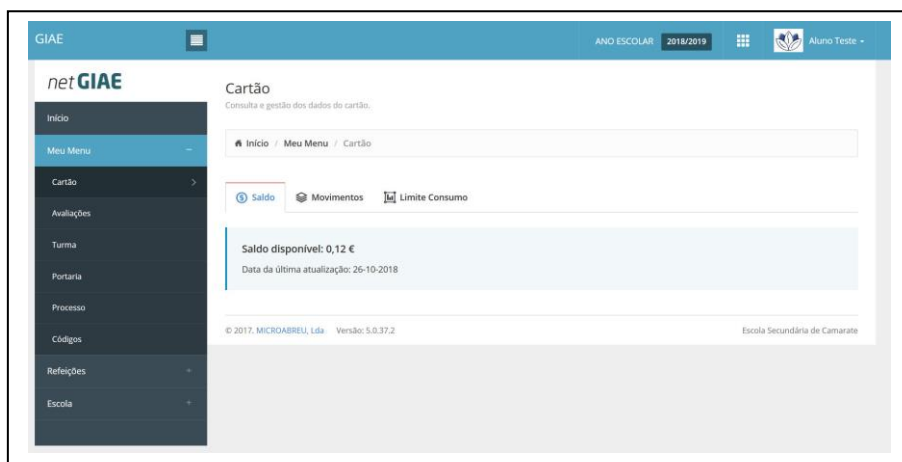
GIAE

ANO ESCOLAR 2018/2019

Aluno Teste

net GIAE

Início

Meu Menu

Cartão

Avaliações

Turma

Portaria

Processo

Códigos

Refeições

Escola

Cartão

Consulta e gestão dos dados do cartão.

Início / Meu Menu / Cartão

Saldo Movimentos Limite Consumo

Saldo disponível: 0,12 €

Data da última atualização: 26-10-2018

© 2017. MICROABREU, Lda Versão: 5.0.37.2

Escola Secundária de Camarate